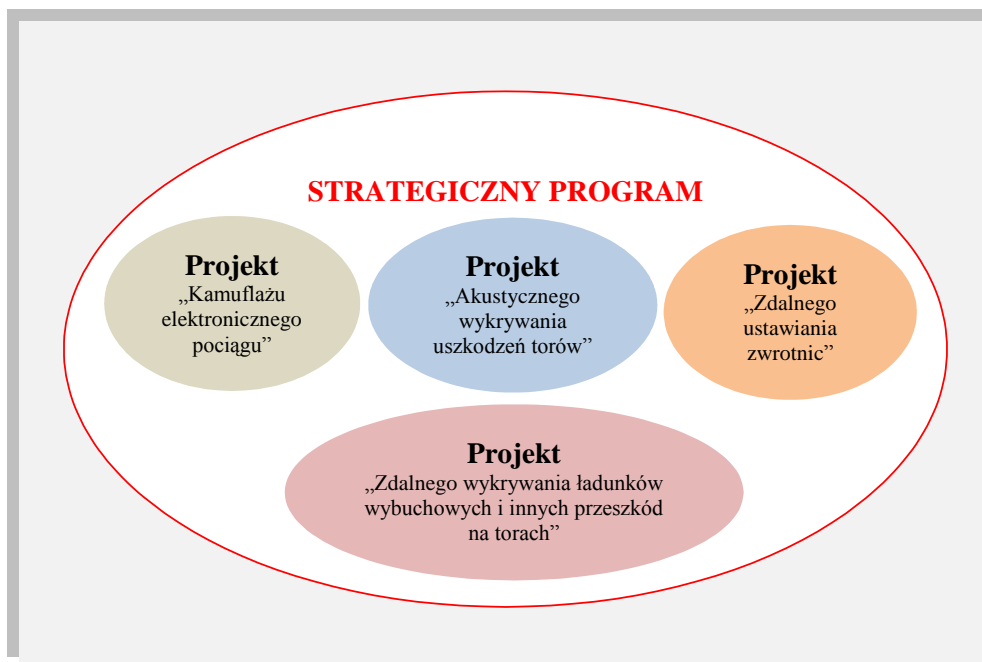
STRATEGICZNY PROGRAM

Projekt
„Kamuflażu elektronicznego pociągu”

Projekt
„Akustycznego wykrywania uszkodzeń torów”

Projekt
„Zdalnego ustawiania zwrotnic”

Projekt
„Zdalnego wykrywania ładunków wybuchowych i innych przeszkód na torach”